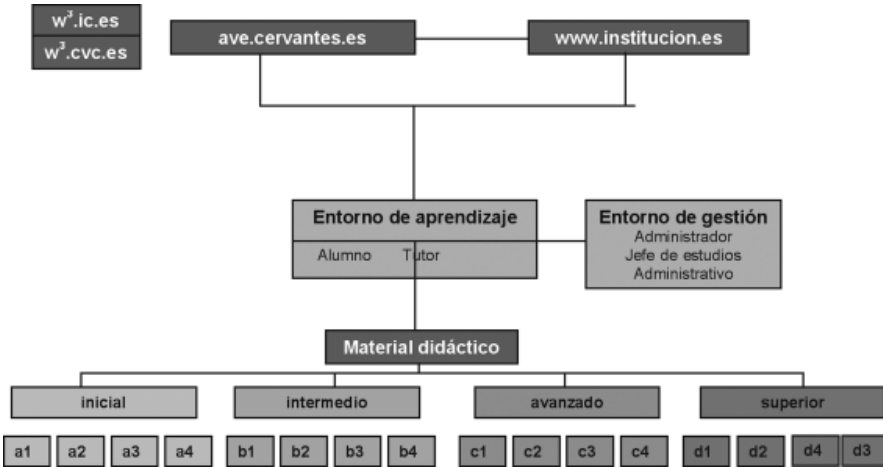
$w^3$.ic.es
$w^3$.cvc.es

ave.cervantes.es
www.institucion.es

Entorno de aprendizaje
Alumno Tutor

Entorno de gestión
Administrador
Jefe de estudios
Administrativo

Material didáctico

inicial
intermedio
avanzado
superior

a1 a2 a3 a4
b1 b2 b3 b4
c1 c2 c3 c4
d1 d2 d4 d3